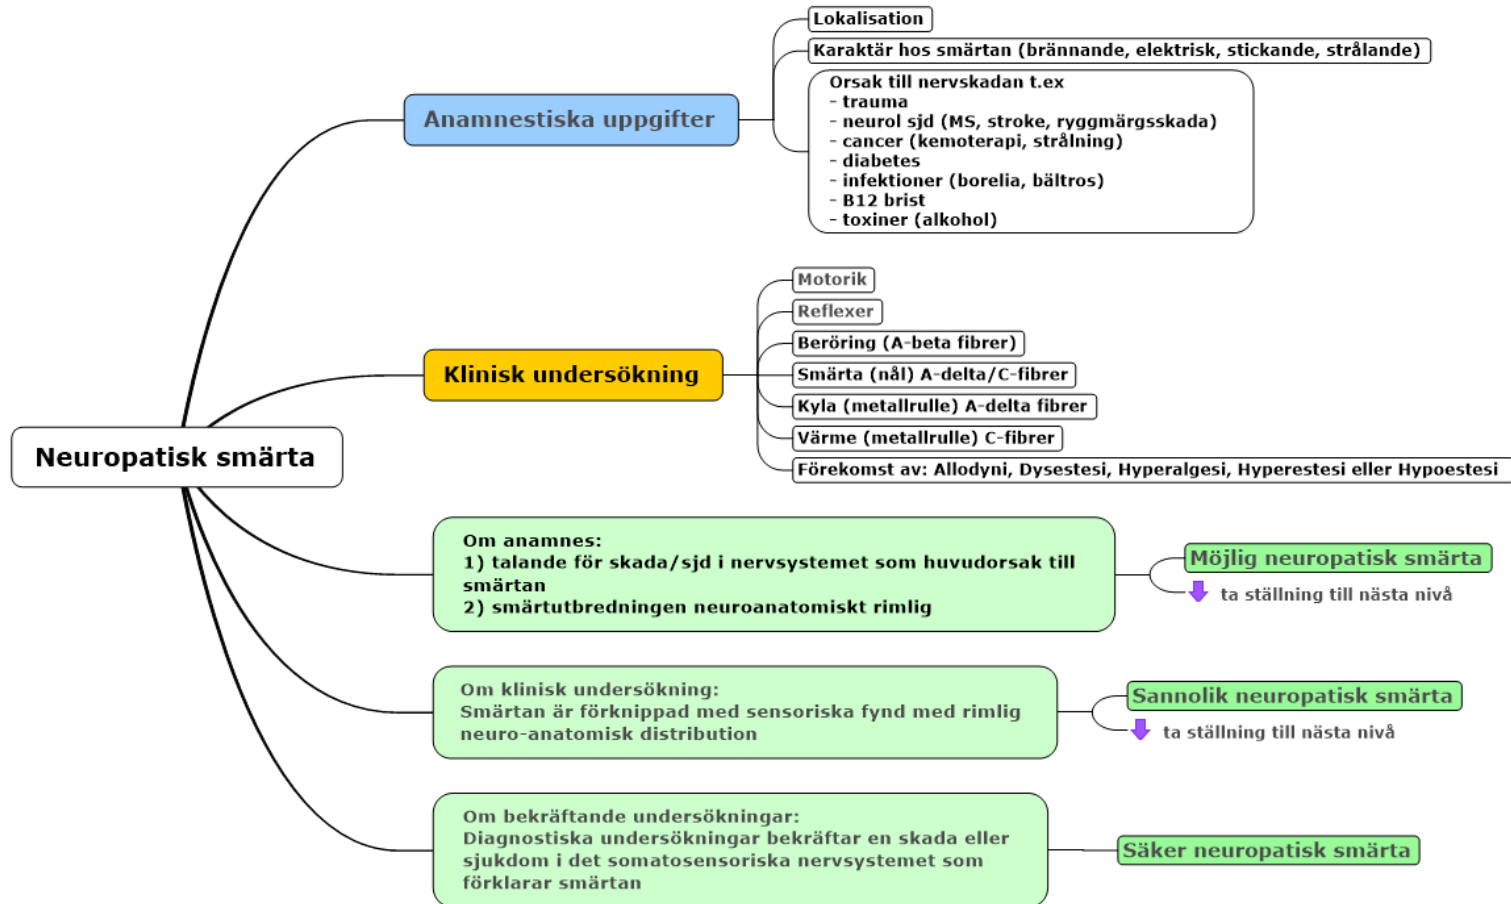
Neuropatisk smärta

Anamnestiska uppgifter

Lokalisation

Karaktär hos smärtan (brännande, elektrisk, stickande, strålande)

Orsak till nervskadan t.ex
- trauma
- neurol sjd (MS, stroke, ryggmärgsskada)
- cancer (kemoterapi, strålning)
- diabetes
- infektioner (borelia, bältros)
- B12 brist
- toxiner (alkohol)

Klinisk undersökning

Motorik

Reflexer

Beröring (A-beta fibrer)

Smärta (nål) A-delta/C-fibrer

Kyla (metallrulle) A-delta fibrer

Värme (metallrulle) C-fibrer

Förekomst av: Allodyni, Dysestesi, Hyperalgesi, Hyperestesi eller Hypoestesi

Om anamnes:
1) talande för skada/sjd i nervsystemet som huvudorsak till smärtan
2) smärtutbredningen neuroanatomiskt rimlig

Möjlig neuropatisk smärta

ta ställning till nästa nivå

Om klinisk undersökning:
Smärtan är förknippad med sensoriska fynd med rimlig neuro-anatomisk distribution

Sannolik neuropatisk smärta

ta ställning till nästa nivå

Om bekräftande undersökningar:
Diagnostiska undersökningar bekräftar en skada eller sjukdom i det somatosensoriska nervsystemet som förklarar smärtan

Säker neuropatisk smärta